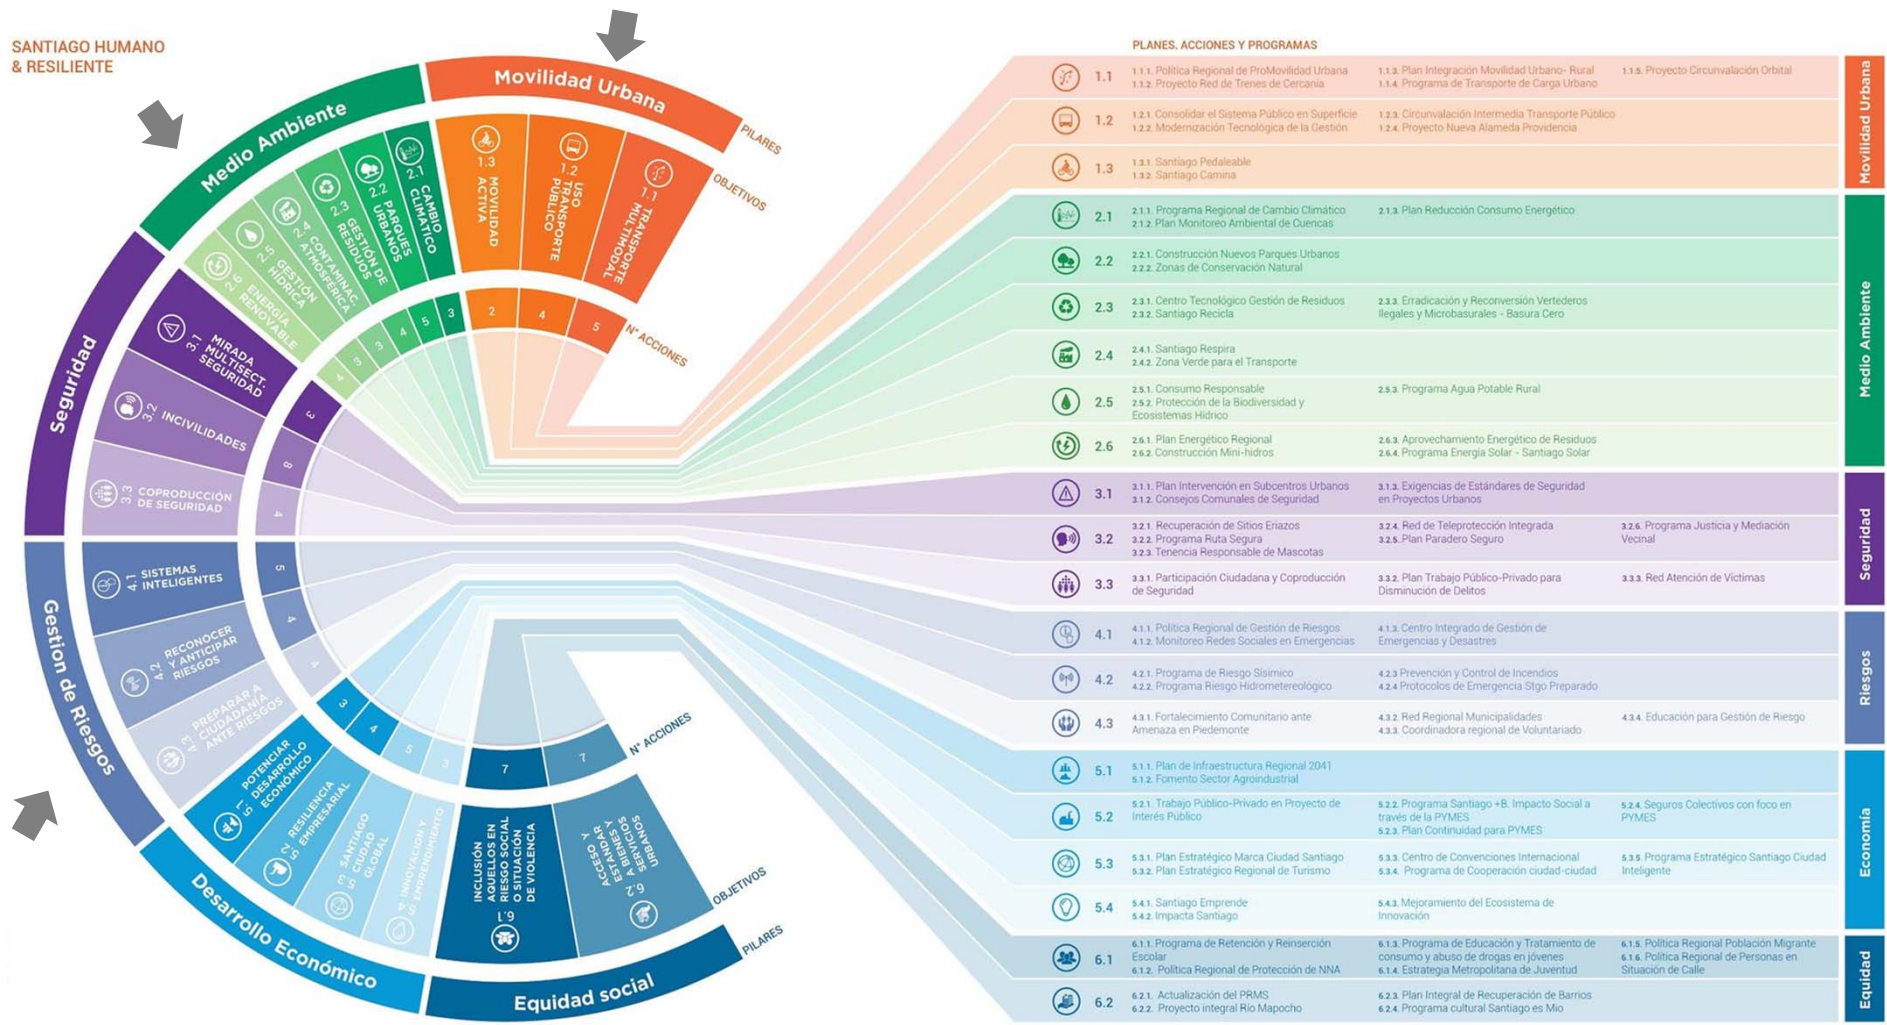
SANTIAGO HUMANO & RESILIENTE

Movilidad Urbana
Medio Ambiente
Seguridad
Gestion de Riesgos
Desarrollo Económico
Equidad social

PILARES
OBJETIVOS
N° ACCIONES

1.1 TRANSPORTE MULTIMODAL
1.2 USO TRANSPORTE PÚBLICO
1.3 MOVILIDAD ACTIVA
2.1 CAMBIO CLIMÁTICO
2.2 PARQUES URBANOS
2.3 GESTIÓN DE RESIDUOS
2.4 CONTAMINAC. ATMOSFÉRICA
2.5 GESTIÓN HÍDRICA
2.6 ENERGÍA RENOVABLE
3.1 MIRADA MULTISECT. SEGURIDAD
3.2 INCIVILIDADES
3.3 COPRODUCCIÓN DE SEGURIDAD
4.1 SISTEMAS INTELIGENTES
4.2 RECONOCER Y ANTICIPAR RIESGOS
4.3 PREPARAR A CIUDADANÍA ANTE RIESGOS
5.1 POTENCIAR DESARROLLO ECONÓMICO
5.2 RESILIENCIA EMPRESARIAL
5.3 SANTIAGO CIUDAD GLOBAL
5.4 INNOVACIÓN Y EMPRENDIMIENTO
6.1 INCLUSIÓN AQUELLOS EN RIESGO SOCIAL O SITUACIÓN DE VIOLENCIA
6.2 ACCESO Y ESTÁNDAR A BIENES Y SERVICIOS URBANOS

2 4 5 3 5 4 3 3 4 3 8 4 5 4 4 3 4 5 3 7 7

PLANES, ACCIONES Y PROGRAMAS

1.1 1.1.1. Política Regional de ProMovilidad Urbana 1.1.2. Proyecto Red de Trenes de Cercanía 1.1.3. Plan Integración Movilidad Urbano- Rural 1.1.4. Programa de Transporte de Carga Urbano 1.1.5. Proyecto Circunvalación Orbital
1.2 1.2.1. Consolidar el Sistema Público en Superficie 1.2.2. Modernización Tecnológica de la Gestión 1.2.3. Circunvalación Intermedia Transporte Público 1.2.4. Proyecto Nueva Alameda Providencia
1.3 1.3.1. Santiago Pedaleable 1.3.2. Santiago Camina
2.1 2.1.1. Programa Regional de Cambio Climático 2.1.2. Plan Monitoreo Ambiental de Cuencas 2.1.3. Plan Reducción Consumo Energético
2.2 2.2.1. Construcción Nuevos Parques Urbanos 2.2.2. Zonas de Conservación Natural
2.3 2.3.1. Centro Tecnológico Gestión de Residuos 2.3.2. Santiago Recicla 2.3.3. Erradicación y Reconversión Vertederos Ilegales y Microbasurales - Basura Cero
2.4 2.4.1. Santiago Respira 2.4.2. Zona Verde para el Transporte
2.5 2.5.1. Consumo Responsable 2.5.2. Protección de la Biodiversidad y Ecosistemas Hídrico 2.5.3. Programa Agua Potable Rural
2.6 2.6.1. Plan Energético Regional 2.6.2. Construcción Mini-hidros 2.6.3. Aprovechamiento Energético de Residuos 2.6.4. Programa Energía Solar - Santiago Solar
3.1 3.1.1. Plan Intervención en Subcentros Urbanos 3.1.2. Consejos Comunales de Seguridad 3.1.3. Exigencias de Estándares de Seguridad en Proyectos Urbanos
3.2 3.2.1. Recuperación de Sitios Eriazos 3.2.2. Programa Ruta Segura 3.2.3. Tenencia Responsable de Mascotas 3.2.4. Red de Teleprotección Integrada 3.2.5. Plan Paradero Seguro 3.2.6. Programa Justicia y Mediación Vecinal
3.3 3.3.1. Participación Ciudadana y Coproducción de Seguridad 3.3.2. Plan Trabajo Público-Privado para Disminución de Delitos 3.3.3. Red Atención de Víctimas
4.1 4.1.1. Política Regional de Gestión de Riesgos 4.1.2. Monitoreo Redes Sociales en Emergencias 4.1.3. Centro Integrado de Gestión de Emergencias y Desastres
4.2 4.2.1. Programa de Riesgo Sísmico 4.2.2. Programa Riesgo Hidrometereológico 4.2.3. Prevención y Control de Incendios 4.2.4. Protocolos de Emergencia Stgo Preparado
4.3 4.3.1. Fortalecimiento Comunitario ante Amenaza en Piedemonte 4.3.2. Red Regional Municipalidades 4.3.3. Coordinadora regional de Voluntariado 4.3.4. Educación para Gestión de Riesgo
5.1 5.1.1. Plan de Infraestructura Regional 2041 5.1.2. Fomento Sector Agroindustrial
5.2 5.2.1. Trabajo Público-Privado en Proyecto de Interés Público 5.2.2. Programa Santiago +B. Impacto Social a través de la PYMES 5.2.3. Plan Continuidad para PYMES 5.2.4. Seguros Colectivos con foco en PYMES
5.3 5.3.1. Plan Estratégico Marca Ciudad Santiago 5.3.2. Plan Estratégico Regional de Turismo 5.3.3. Centro de Convenciones Internacional 5.3.4. Programa de Cooperación ciudad-ciudad 5.3.5. Programa Estratégico Santiago Ciudad Inteligente
5.4 5.4.1. Santiago Emprende 5.4.2. Impacta Santiago 5.4.3. Mejoramiento del Ecosistema de Innovación
6.1 6.1.1. Programa de Retención y Reinserción Escolar 6.1.2. Política Regional de Protección de NNA 6.1.3. Programa de Educación y Tratamiento de consumo y abuso de drogas en jóvenes 6.1.4. Estrategia Metropolitana de Juventud 6.1.5. Política Regional Población Migrante 6.1.6. Política Regional de Personas en Situación de Calle
6.2 6.2.1. Actualización del PRMS 6.2.2. Proyecto integral Río Mapocho 6.2.3. Plan Integral de Recuperación de Barrios 6.2.4. Programa cultural Santiago es Mío

Movilidad Urbana
Medio Ambiente
Seguridad
Riesgos
Economía
Equidad